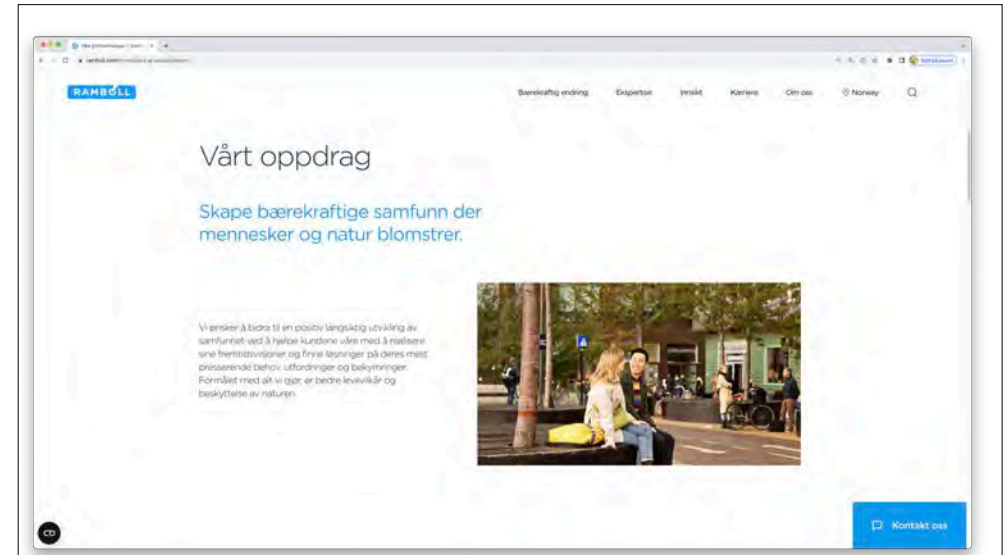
RAMBØLL

Bærekraftig endring Ekspertise Innsikt Karriere Om oss Norway

Vårt oppdrag

Skape bærekraftige samfunn der mennesker og natur blomstrer.

Vi ønsker å bidra til en positiv langsiktig utvikling av samfunnet ved å hjelpe kundene våre med å realisere sine fremtidsvisjoner og finne løsninger på deres mest presserende behov, utfordringer og bekymringer. Formålet med alt vi gjør, er bedre levevilkår og beskyttelse av naturen.

Kontakt oss